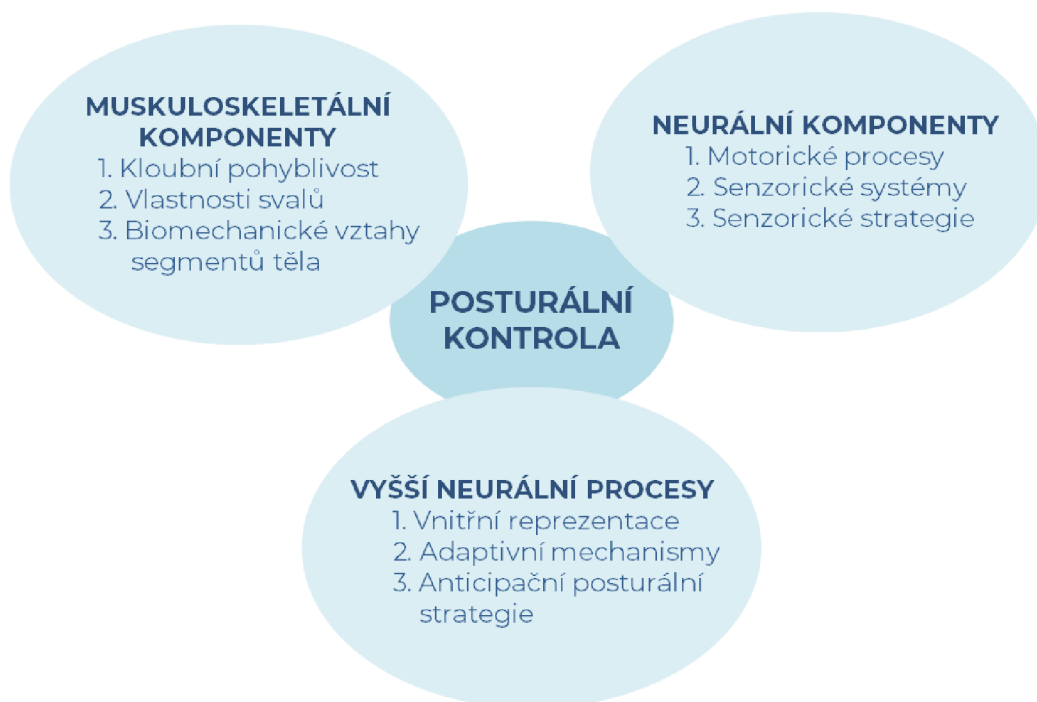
MUSKULOSKELETÁLNÍ KOMPONENTY
1. Kloubní pohyblivost
2. Vlastnosti svalů
3. Biomechanické vztahy segmentů těla

NEURÁLNÍ KOMPONENTY
1. Motorické procesy
2. Senzorické systémy
3. Senzorické strategie

POSTURÁLNÍ KONTROLA

VYŠŠÍ NEURÁLNÍ PROCESY
1. Vnitřní reprezentace
2. Adaptivní mechanismy
3. Anticipační posturální strategie